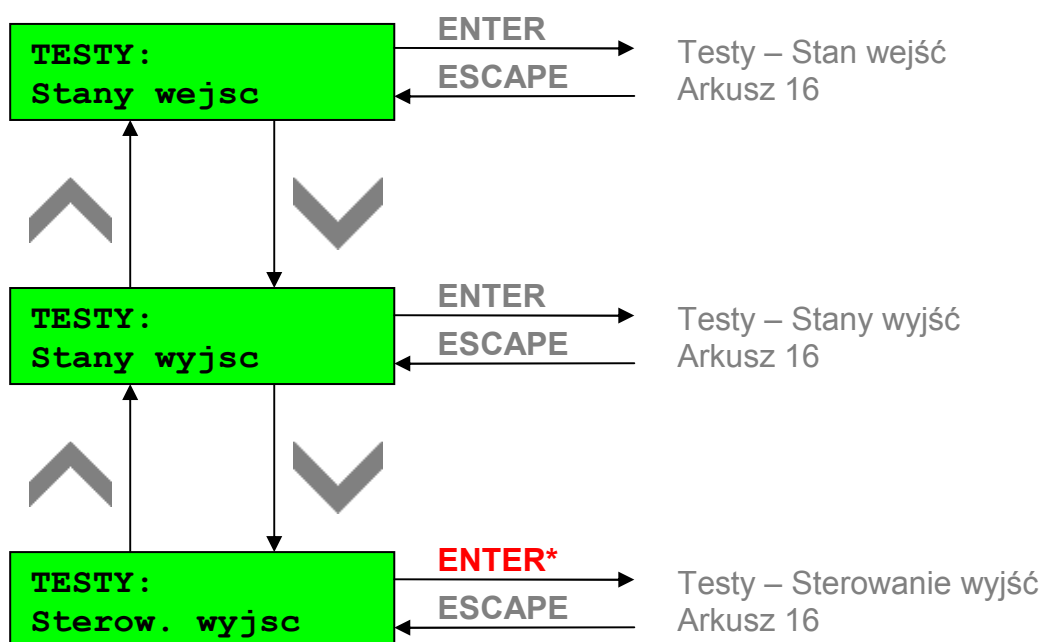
TESTY:
Stany wejsc

ENTER

ESCAPE

Testy – Stan wejść
Arkusz 16

TESTY:
Stany wyjsc

ENTER

ESCAPE

Testy – Stany wyjść
Arkusz 16

TESTY:
Sterow. wyjsc

ENTER*

ESCAPE

Testy – Sterowanie wyjść
Arkusz 16